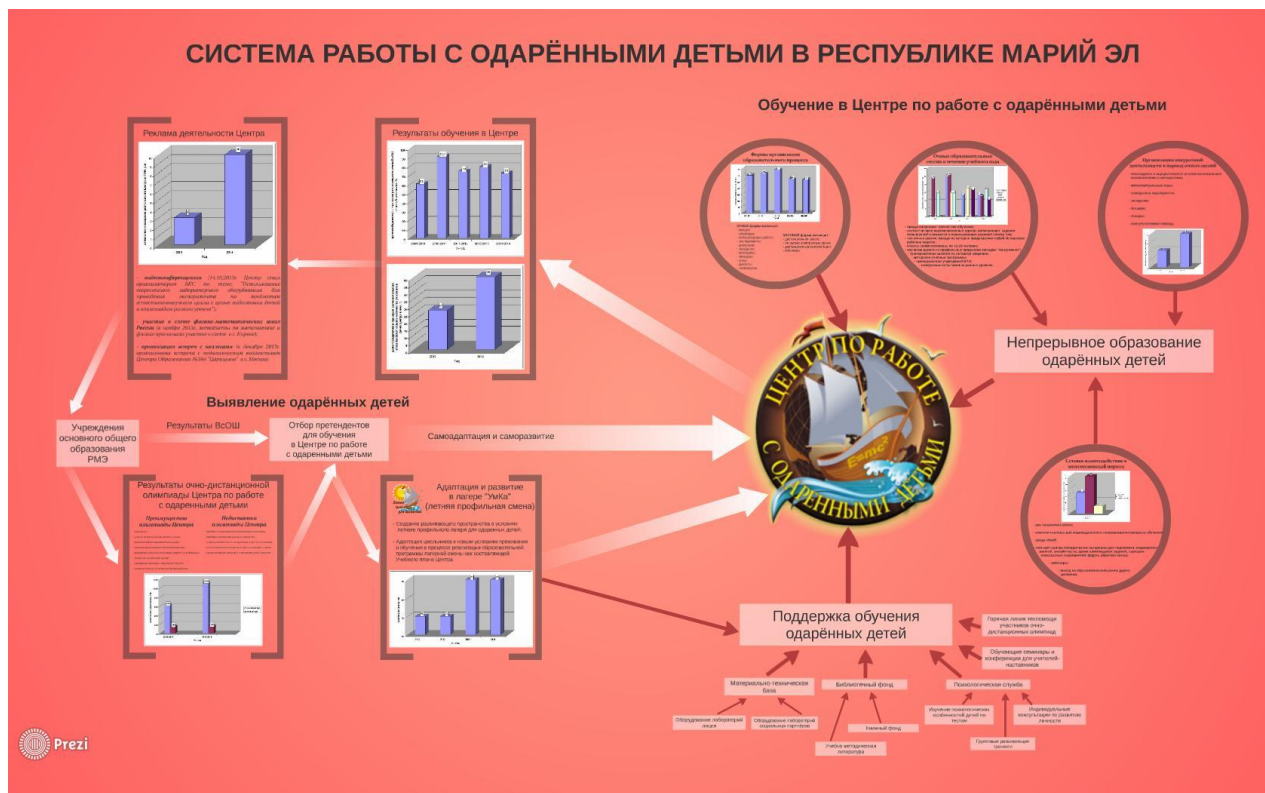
СИСТЕМА РАБОТЫ С ОДАРЁННЫМИ ДЕТЬМИ В РЕСПУБЛИКЕ МАРИЙ ЭЛ

Обучение в Центре по работе с одарёнными детьми

Реклама деятельности Центра

Результаты обучения в Центре

Непрерывное образование одарённых детей

Выявление одарённых детей

Учреждения основного общего образования РМЭ

Результаты ВсОШ

Отбор претендентов для обучения в Центре по работе с одарёнными детьми

Самоадаптация и саморазвитие

ЦЕНТР ПО РАБОТЕ С ОДАРЕННЫМИ ДЕТЬМИ

Результаты очно-дистанционной олимпиады Центра по работе с одарёнными детьми

Адаптация и развитие в лагере "УмКа" (летняя профильная смена)

Поддержка обучения одарённых детей

Горячая линия поддержки участников очно-дистанционных олимпиад

Обучающие семинары и конференции для учителей-наставников

Материально-техническая база

Библиотечный фонд

Психологическая служба

Оборудование лабораторий лицея

Оборудование лаборатории социальных партнёров

Учебно-методическая литература

Научный фонд

Изучение психологических особенностей детей по тестам

Групповые развивающие тренинги

Индивидуальные консультации по развитию личности

Prezi